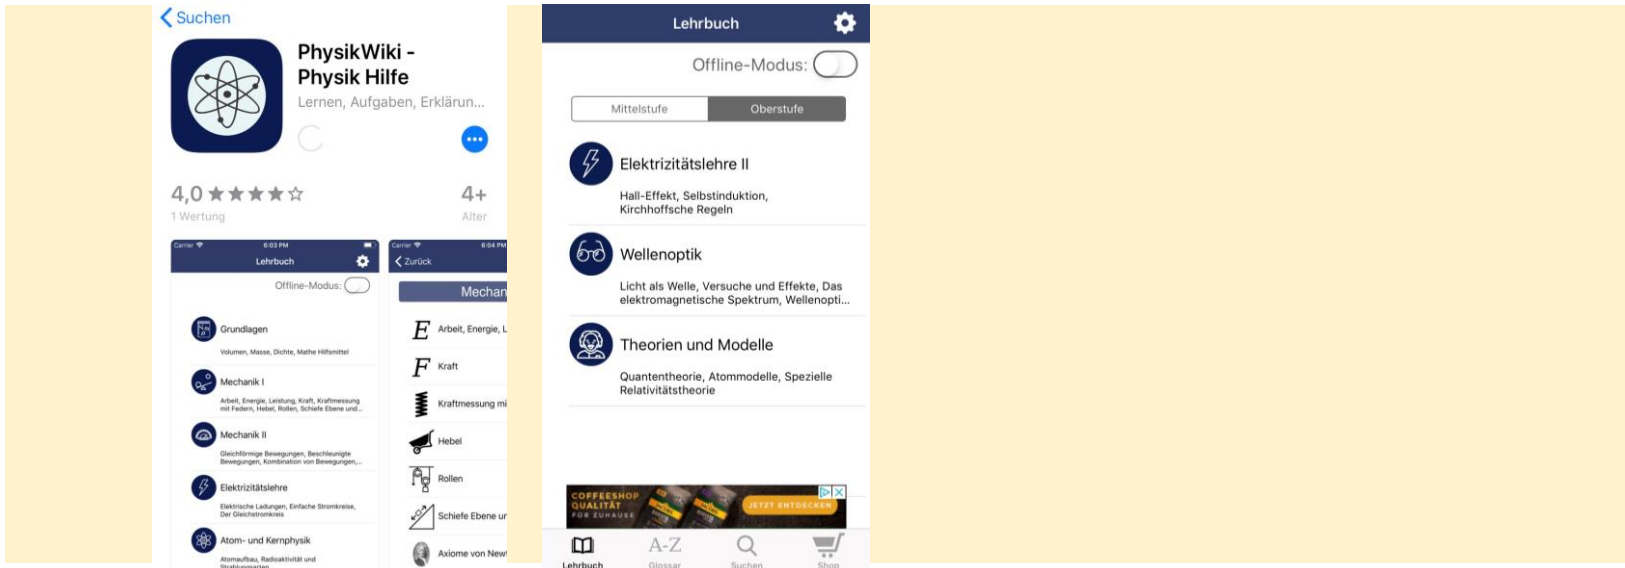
Suchen

PhysikWiki - Physik Hilfe

Lernen, Aufgaben, Erklärun...

4,0 ★★★★☆
1 Wertung

4+
Alter

Carrier 6:03 PM
Lehrbuch
Offline-Modus:
Grundlagen
Volumen, Masse, Dichte, Mathe Hilfsmittel
Mechanik I
Arbeit, Energie, Leistung, Kraft, Kraftmessung mit Federn, Hebel, Rollen, Schiefe Ebene und...
Mechanik II
Gleichförmige Bewegungen, Beschleunigte Bewegungen, Kombination von Bewegungen,...
Elektrizitätslehre
Elektrische Ladungen, Einfache Stromkreise, Der Gleichstromkreis
Atom- und Kernphysik
Atomaufbau, Radioaktivität und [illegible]

Carrier 6:04 PM
Zurück
Mechan
Arbeit, Energie, L
Kraft
Kraftmessung mi
Hebel
Rollen
Schiefe Ebene ur
Axiome von Newt

Lehrbuch
Offline-Modus:
Mittelstufe
Oberstufe

Elektrizitätslehre II
Hall-Effekt, Selbstinduktion, Kirchhoffsche Regeln

Wellenoptik
Licht als Welle, Versuche und Effekte, Das elektromagnetische Spektrum, Wellenopti...

Theorien und Modelle
Quantentheorie, Atommodelle, Spezielle Relativitätstheorie

COFFEESHOP QUALITÄT FÜR ZUHAUSE
JETZT ENTDECKEN

Lehrbuch
A-Z
Glossar
Suchen
Shop